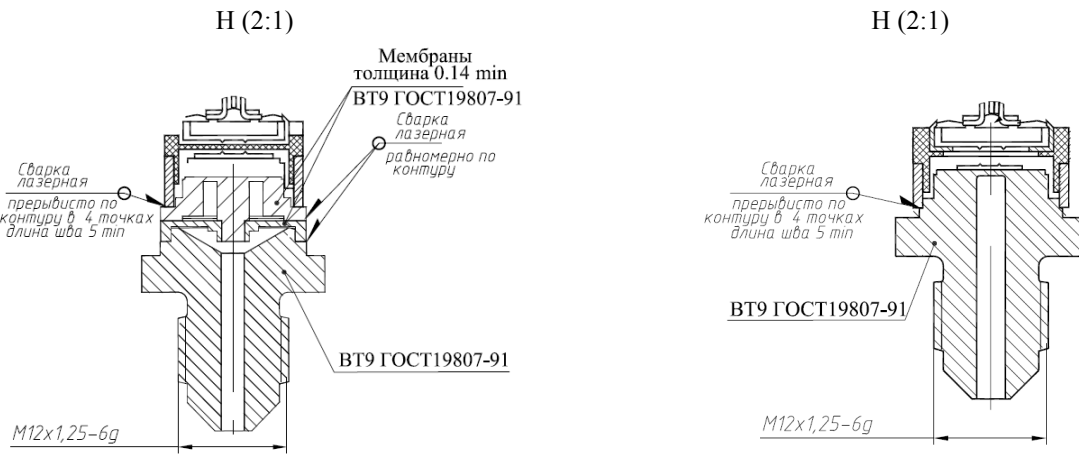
Н (2:1)

Мембраны толщина 0.14 min

ВТ9 ГОСТ19807-91

Сварка лазерная

равномерно по контуру

Сварка лазерная

прерывисто по контуру в 4 точках длина шва 5 min

ВТ9 ГОСТ19807-91

M12x1,25-6g

Н (2:1)

Сварка лазерная

прерывисто по контуру в 4 точках длина шва 5 min

ВТ9 ГОСТ19807-91

M12x1,25-6g